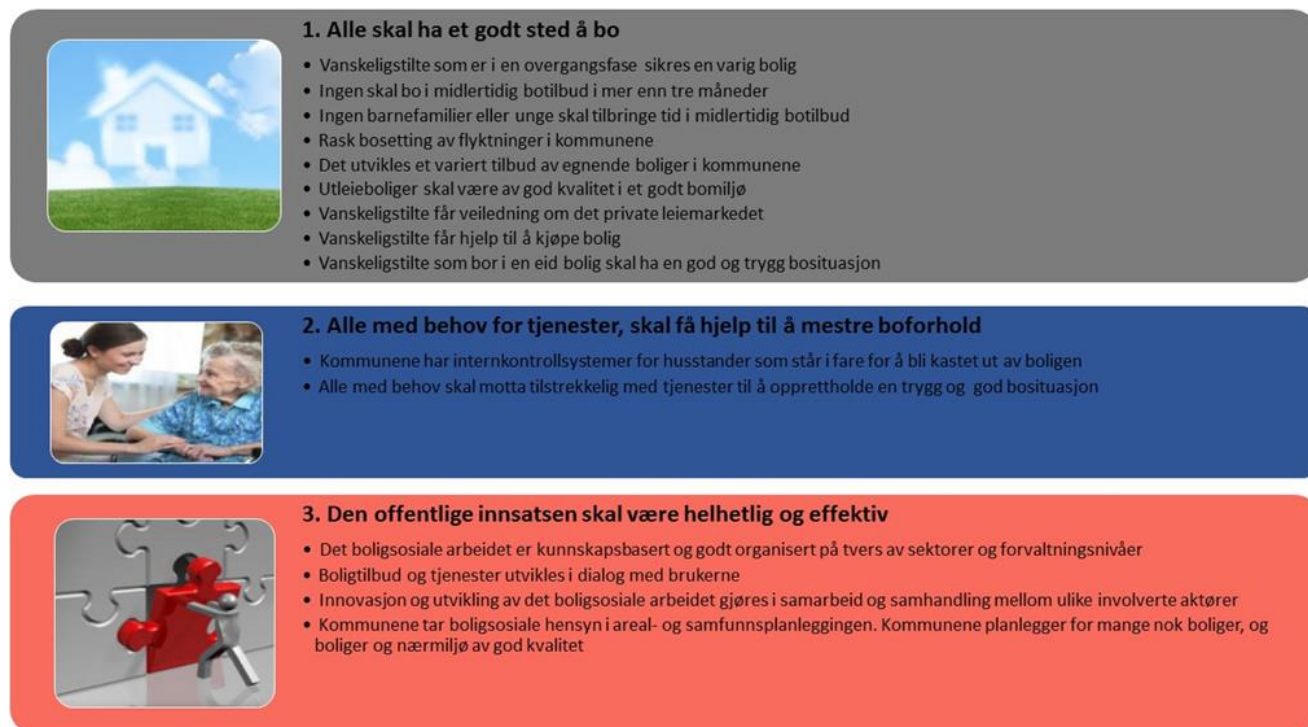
1. Alle skal ha et godt sted å bo

- Vanskeligstilte som er i en overgangsfase sikres en varig bolig
- Ingen skal bo i midlertidig botilbud i mer enn tre måneder
- Ingen barnefamilier eller unge skal tilbringe tid i midlertidig botilbud
- Rask bosetting av flyktninger i kommunene
- Det utvikles et variert tilbud av egnende boliger i kommunene
- Utleieboliger skal være av god kvalitet i et godt bomiljø
- Vanskeligstilte får veiledning om det private leiemarkedet
- Vanskeligstilte får hjelp til å kjøpe bolig
- Vanskeligstilte som bor i en eid bolig skal ha en god og trygg bosituasjon

2. Alle med behov for tjenester, skal få hjelp til å mestre boforhold

- Kommunene har internkontrollsystemer for husstander som står i fare for å bli kastet ut av boligen
- Alle med behov skal motta tilstrekkelig med tjenester til å opprettholde en trygg og god bosituasjon

3. Den offentlige innsatsen skal være helhetlig og effektiv

- Det boligsosiale arbeidet er kunnskapsbasert og godt organisert på tvers av sektorer og forvaltningsnivåer
- Boligtilbud og tjenester utvikles i dialog med brukerne
- Innovasjon og utvikling av det boligsosiale arbeidet gjøres i samarbeid og samhandling mellom ulike involverte aktører
- Kommunene tar boligsosiale hensyn i areal- og samfunnsplanleggingen. Kommunene planlegger for mange nok boliger, og boliger og nærmiljø av god kvalitet